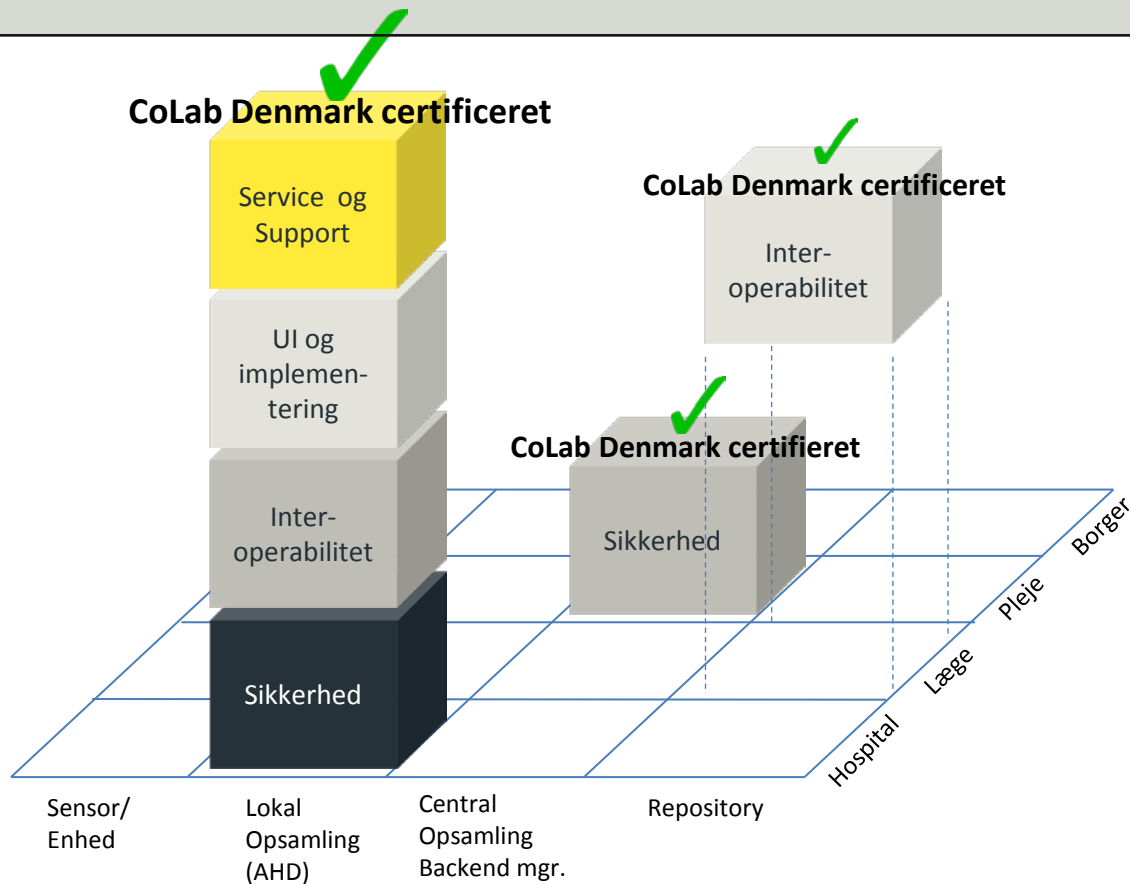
CoLab Denmark certificeret

Service og Support

UI og implementering

Interoperabilitet

Sikkerhed

CoLab Denmark certificeret

Interoperabilitet

CoLab Denmark certifieret

Sikkerhed

Borger

Pleje

Læge

Hospital

Sensor/ Enhed

Lokal Opsamling (AHD)

Central Opsamling Backend mgr.

Repository